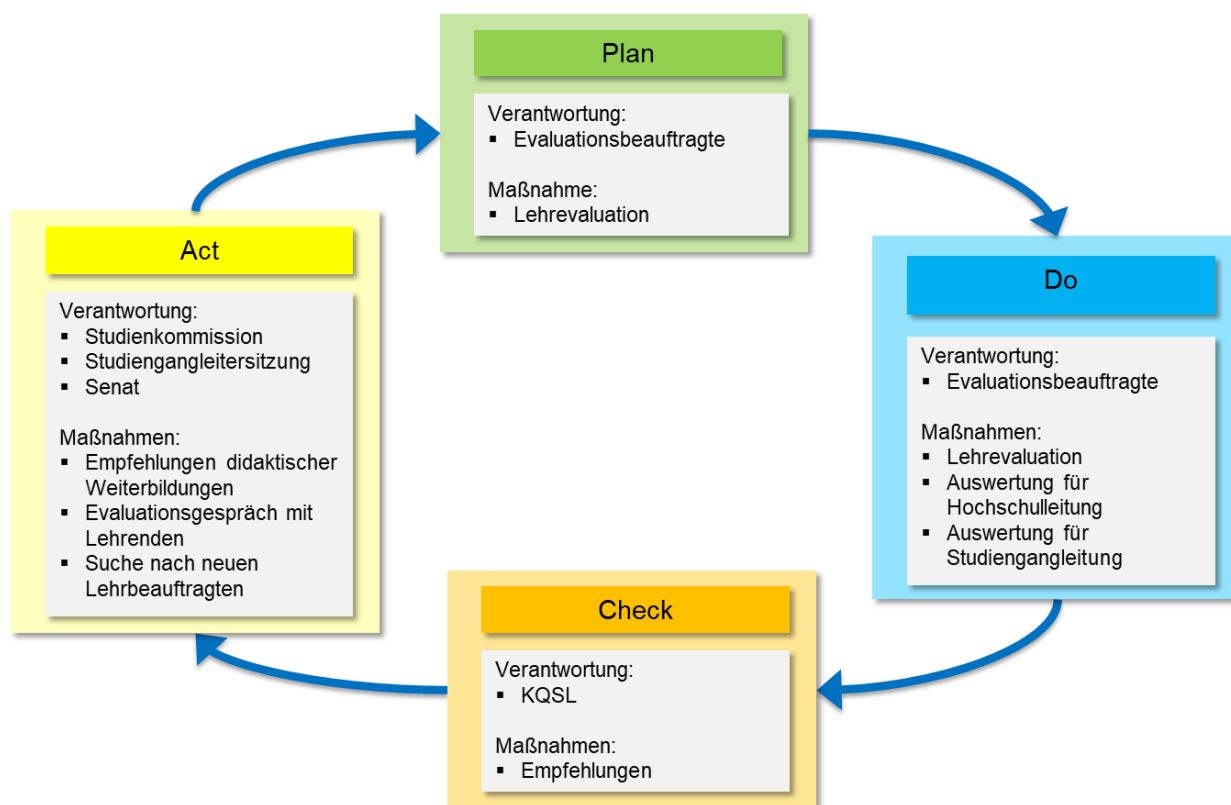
Plan

Verantwortung:
▪ Evaluationsbeauftragte

Maßnahme:
▪ Lehrevaluation

Do

Verantwortung:
▪ Evaluationsbeauftragte

Maßnahmen:
▪ Lehrevaluation
▪ Auswertung für Hochschulleitung
▪ Auswertung für Studiengangleitung

Check

Verantwortung:
▪ KQSL

Maßnahmen:
▪ Empfehlungen

Act

Verantwortung:
▪ Studienkommission
▪ Studiengangleitersitzung
▪ Senat

Maßnahmen:
▪ Empfehlungen didaktischer Weiterbildungen
▪ Evaluationsgespräch mit Lehrenden
▪ Suche nach neuen Lehrbeauftragten